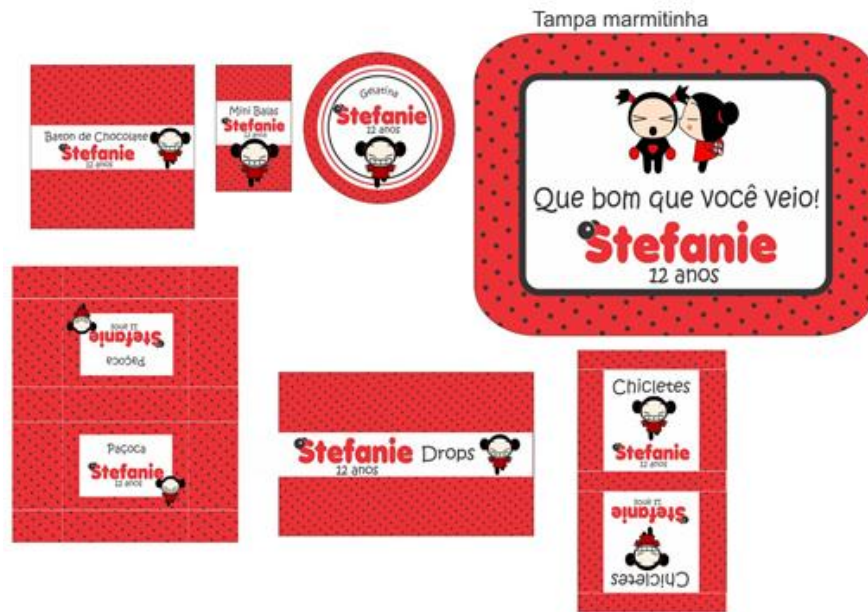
Tampa marmitinha

Baton de Chocolate
Stefanie
12 anos

Mini Balas
Stefanie

Gelatina
Stefanie
12 anos

Que bom que você veio!
Stefanie
12 anos

12 anos
Stefanie
Paçoca

Paçoca
Stefanie
12 anos

Stefanie Drops
12 anos

Chicletes
Stefanie
12 anos

12 anos
Stefanie
Chicletes